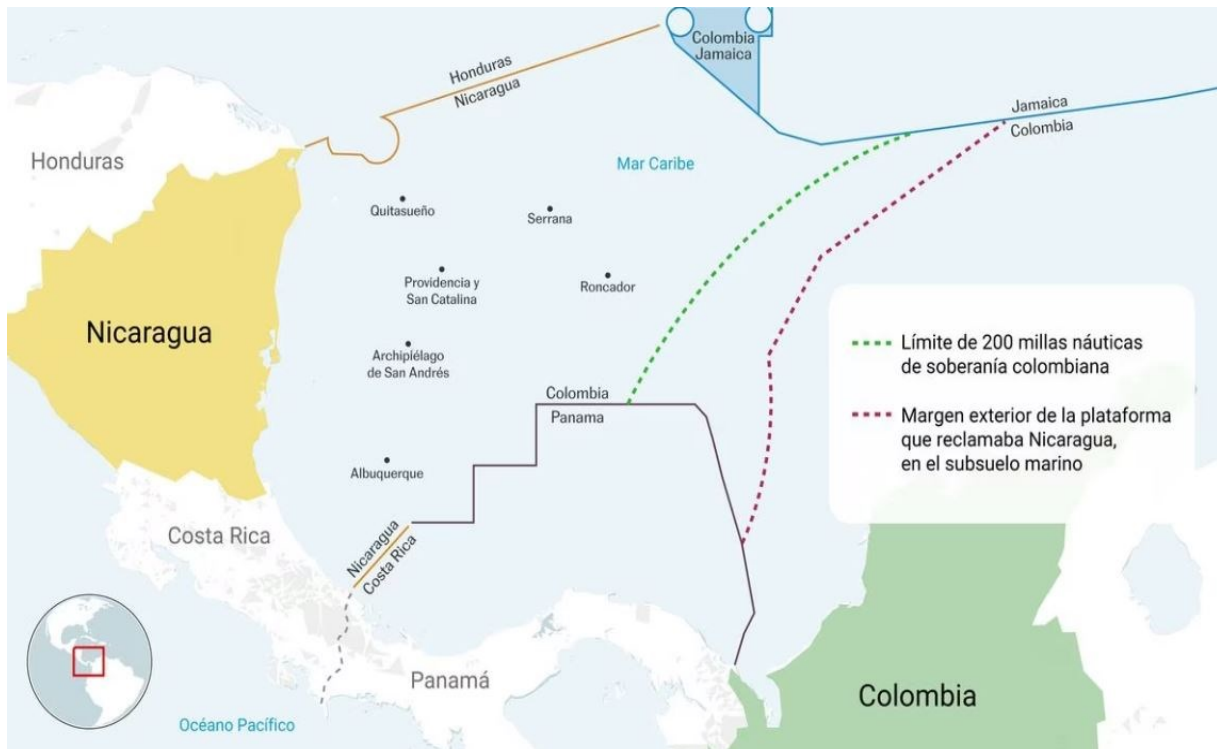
Colombia
Jamaica

Honduras
Nicaragua

Jamaica
Colombia

Honduras

Mar Caribe

Quitasueño

Serrana

Providencia y San Catalina

Roncador

Nicaragua

Archipiélago de San Andrés

Colombia
Panama

Albuquerque

Límite de 200 millas náuticas de soberanía colombiana

Margen exterior de la plataforma que reclamaba Nicaragua, en el subsuelo marino

Costa Rica

Nicaragua
Costa Rica

Panamá

Colombia

Océano Pacífico